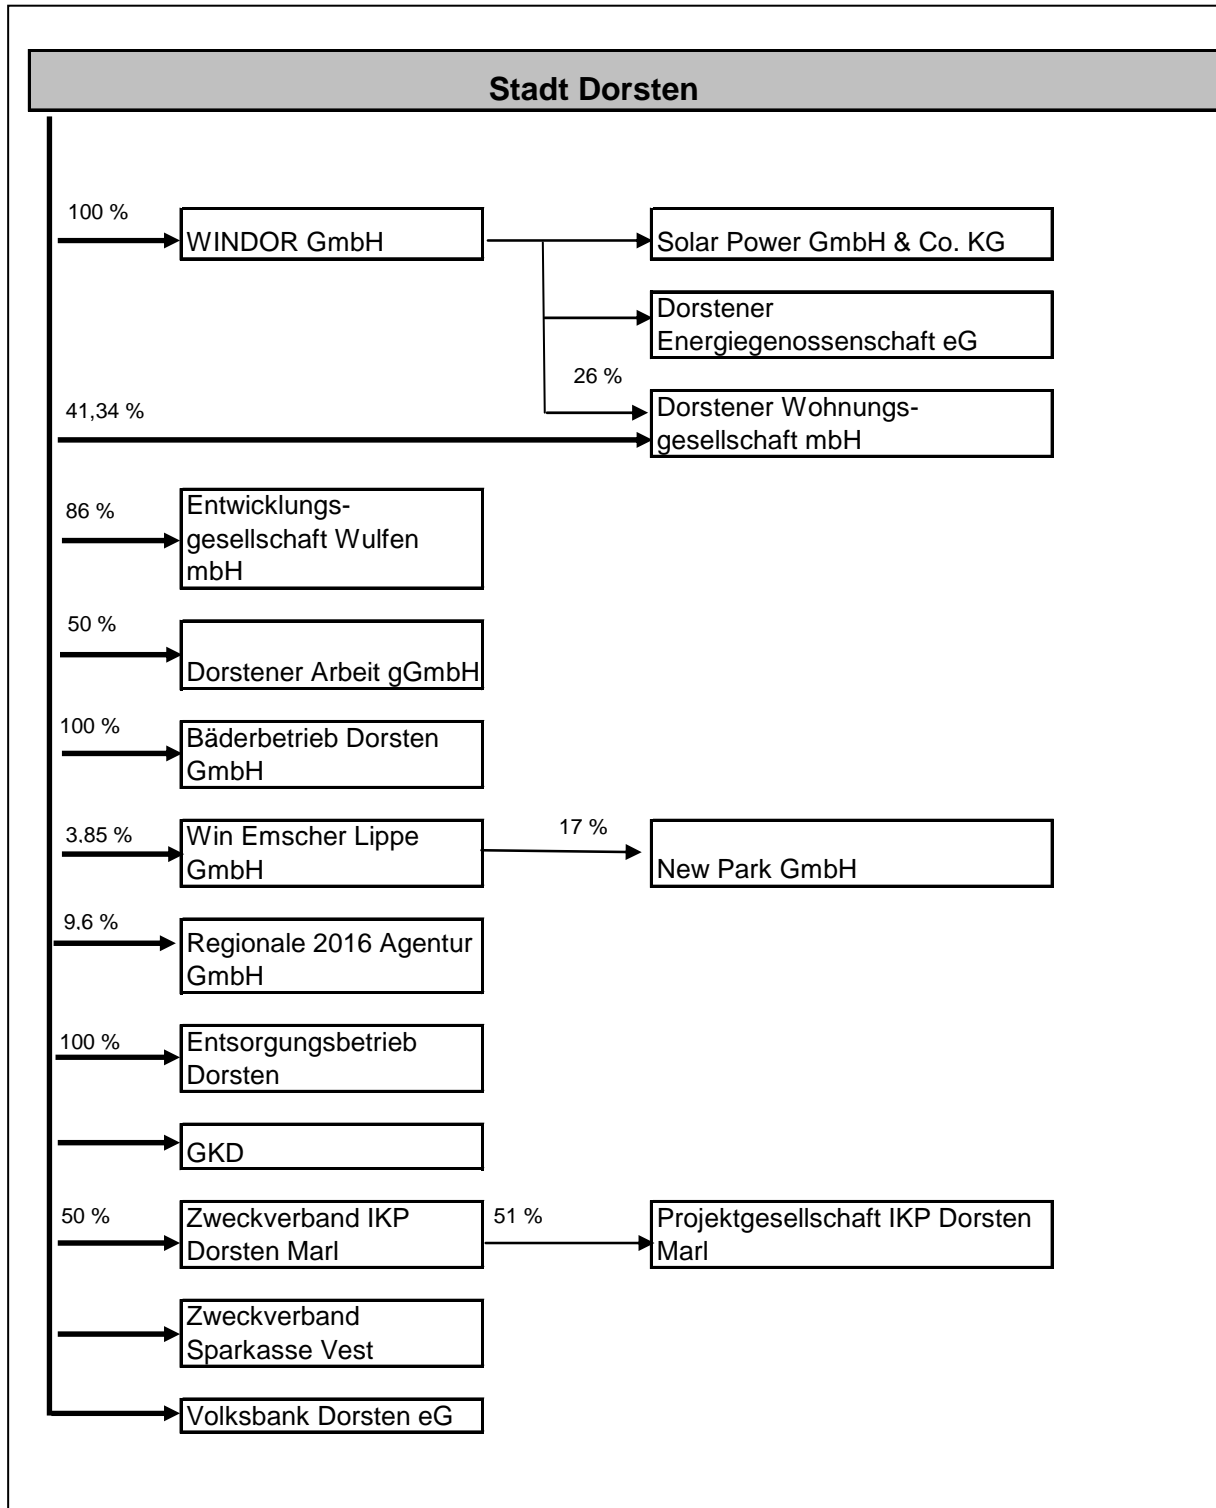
Stadt Dorsten

100 %
WINDOR GmbH
Solar Power GmbH & Co. KG
Dorstener Energiegenossenschaft eG
26 %
41,34 %
Dorstener Wohnungsgesellschaft mbH

86 %
Entwicklungsgesellschaft Wulfen mbH

50 %
Dorstener Arbeit gGmbH

100 %
Bäderbetrieb Dorsten GmbH

3.85 %
Win Emscher Lippe GmbH
17 %
New Park GmbH

9.6 %
Regionale 2016 Agentur GmbH

100 %
Entsorgungsbetrieb Dorsten

GKD

50 %
Zweckverband IKP Dorsten Marl
51 %
Projektgesellschaft IKP Dorsten Marl

Zweckverband Sparkasse Vest

Volksbank Dorsten eG